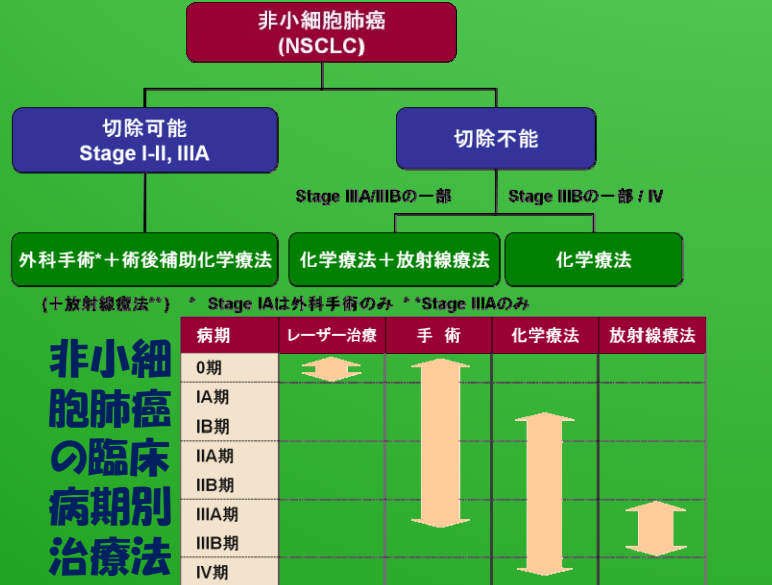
非小細胞肺癌
(NSCLC)

切除可能
Stage I-II, IIIA

切除不能

Stage IIIA/IIIBの一部

Stage IIIBの一部 / IV

外科手術*＋術後補助化学療法

化学療法＋放射線療法

化学療法

(＋放射線療法**)　* Stage IAは外科手術のみ　**Stage IIIAのみ

非小細胞肺癌の臨床病期別治療法

| 病期 | レーザー治療 | 手　術 | 化学療法 | 放射線療法 |
|---|---|---|---|---|
| 0期 | | | | |
| IA期 | | | | |
| IB期 | | | | |
| IIA期 | | | | |
| IIB期 | | | | |
| IIIA期 | | | | |
| IIIB期 | | | | |
| IV期 | | | | |